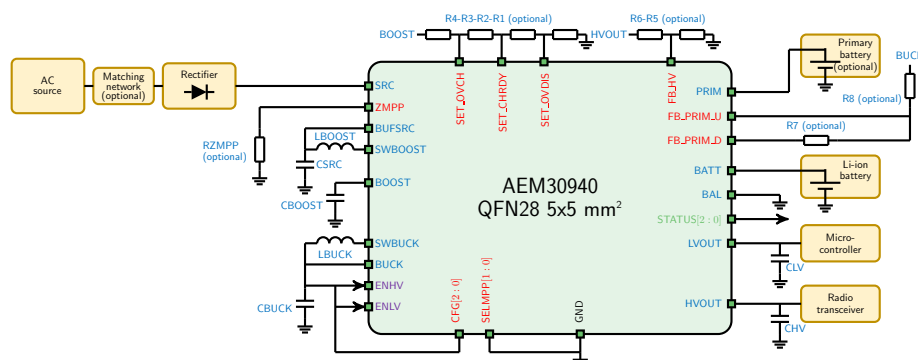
BOOST
R4-R3-R2-R1 (optional)
HVOUT
R6-R5 (optional)
AC source
Matching network (optional)
Rectifier
Primary battery (optional)
BUCK
SRC
ZMPP
BUFSRC
SWBOOST
BOOST
SWBUCK
BUCK
ENHV
ENLV
SET_OVCH
SET_CHRDY
SET_OVDIS
FB_HV
PRIM
FB_PRIM_U
FB_PRIM_D
BATT
BAL
STATUS[2 : 0]
LVOUT
HVOUT
R8 (optional)
R7 (optional)
Li-ion battery
Micro-controller
Radio transceiver
CLV
CHV
AEM30940
QFN28 5x5 mm$^2$
RZMPP (optional)
LBOOST
CSRC
CBOOST
LBUCK
CBUCK
CFG[2 : 0]
SELMPP[1 : 0]
GND